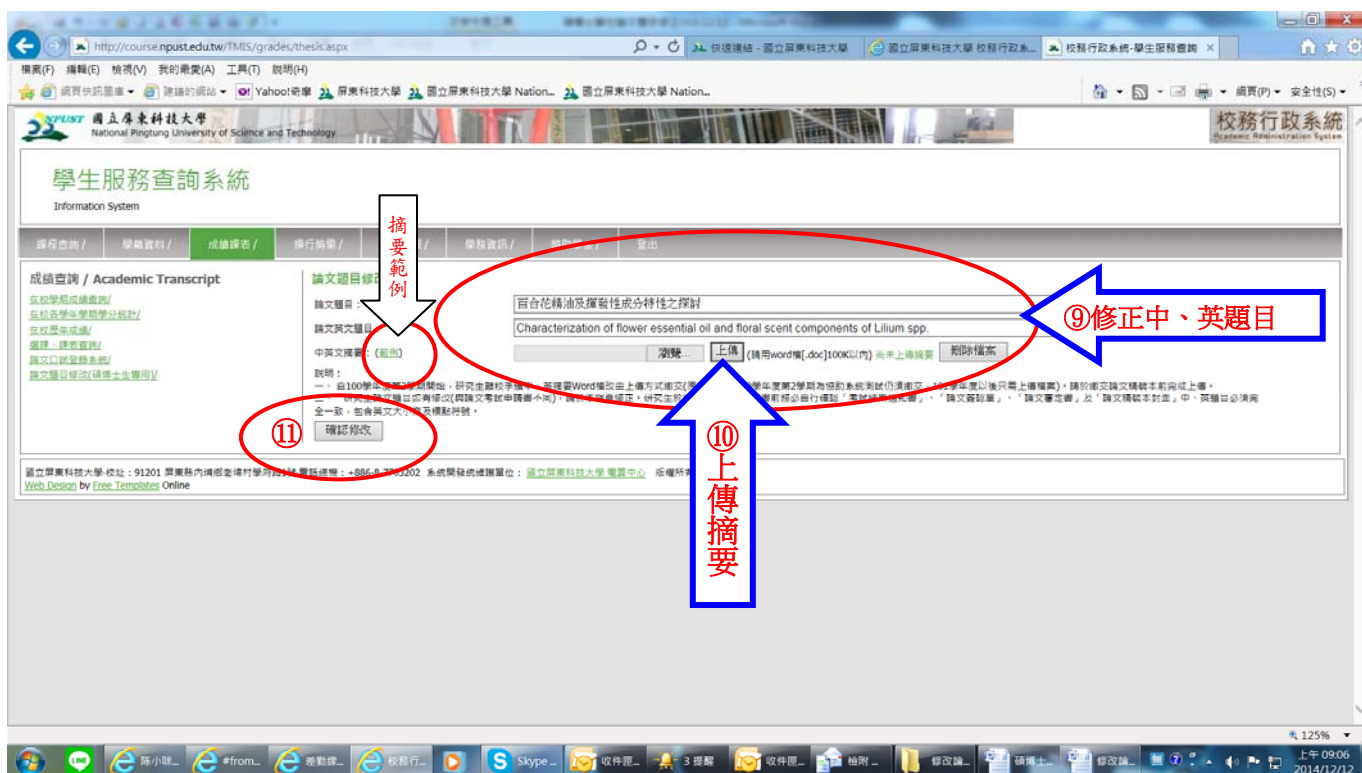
http://course.npust.edu.tw/TMIS/grades/thesis.aspx

快速連結 - 國立屏東科技大學 | 國立屏東科技大學 校務行政系... | 校務行政系統-學生服務查詢 ×

檔案(F) 編輯(E) 檢視(V) 我的最愛(A) 工具(T) 說明(H)

網頁快訊圖庫 ▾ 建議的網站 ▾ Yahoo!奇摩 屏東科技大學 國立屏東科技大學 Nation... 國立屏東科技大學 Nation...

網頁(P) ▾ 安全性(S) ▾

NPUST 國立屏東科技大學 National Pingtung University of Science and Technology

校務行政系統 Academic Administration System

學生服務查詢系統
Information System

課程查詢 / 學籍資料 / 成績課表 / 操行獎懲 / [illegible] / 學務資訊 / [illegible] / 登出

成績查詢 / Academic Transcript

在校學期成績查詢/
在校各學年學期學分統計/
在校歷年成績/
選課、課表查詢/
論文口試登錄系統/
論文題目修改(碩博士生專用)/

論文題目修改

論文題目：
論文英文題目：
中英文摘要：(範例)

百合花精油及揮發性成分特性之探討
Characterization of flower essential oil and floral scent components of Lilium spp.

瀏覽... 上傳 (請用word檔[.doc]100K以內) 尚未上傳摘要 刪除檔案

說明：
一、自100學年度第2學期開始，研究生離校手續中，摘要需Word檔改由上傳方式繳交(... 學年度第2學期為個別系統測試仍須繳交，101學年度以後只需上傳檔案)，請於繳交論文精裝本前完成上傳。
二、研究生論文題目如有修改(與論文考試申請書不同)，請於本系統修正，研究生於... 前須必自行確認「考試結果通知書」、「論文簽證單」、「論文審定書」及「論文精裝本封面」中，英題目必須完全一致，包含英文大小寫及標點符號。

確認修改

摘要範例

⑨修正中、英題目

⑩上傳摘要

⑪

國立屏東科技大學-校址：91201 屏東縣內埔鄉老埤村學府路1號 電話總機：+886-8-7703202 系統開發統維護單位：國立屏東科技大學 電算中心 版權所有
Web Design by Free Templates Online

125%

陳小咩... #from... 差勤線... 校務行... Skype... 收件匣... 3 提醒 收件匣... 梅附... 修改論... 碩博士... 修改論...

上午 09:06
2014/12/12